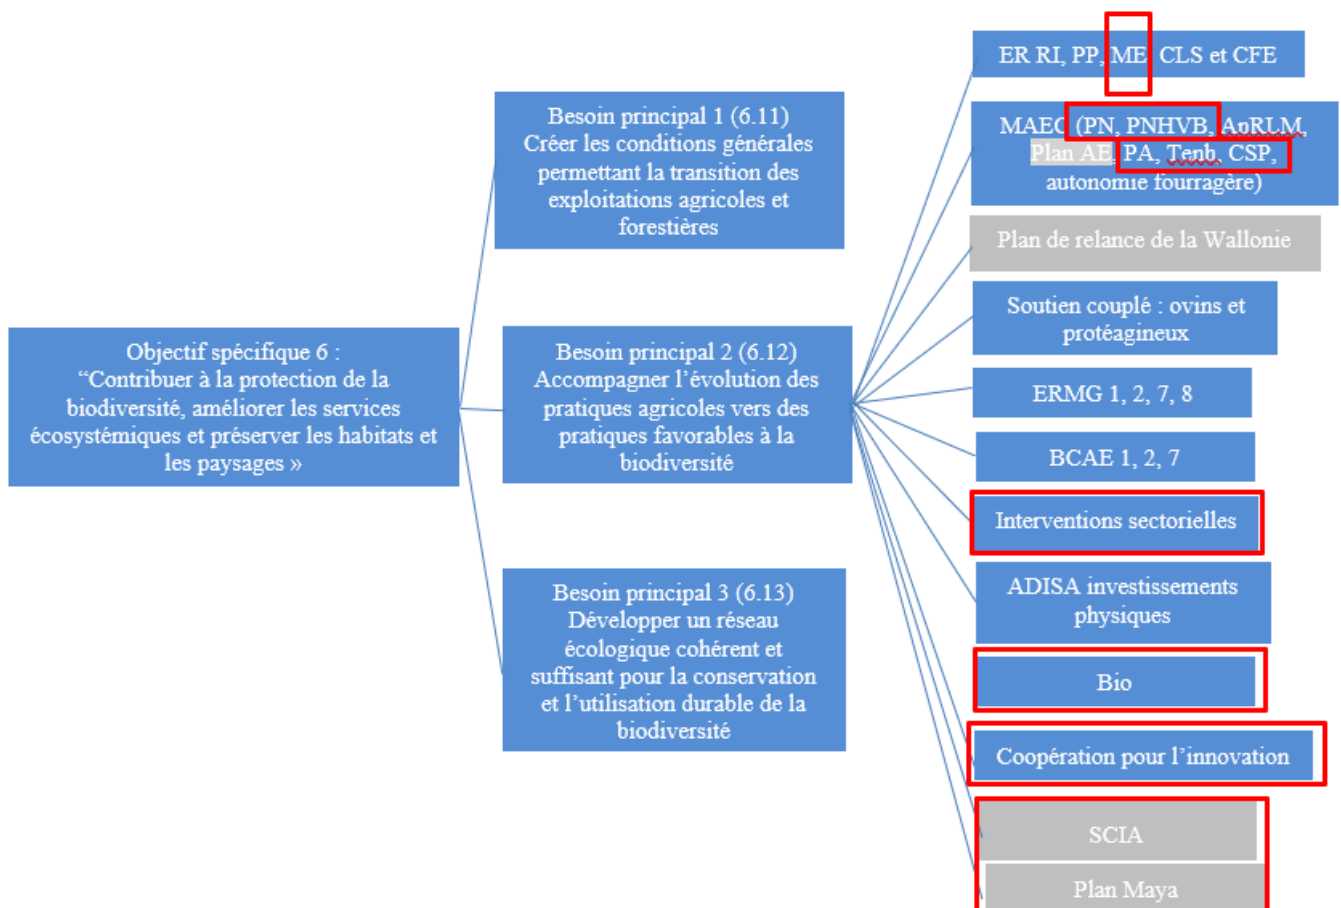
Objectif spécifique 6 :
"Contribuer à la protection de la biodiversité, améliorer les services écosystémiques et préserver les habitats et les paysages »

Besoin principal 1 (6.11)
Créer les conditions générales permettant la transition des exploitations agricoles et forestières

Besoin principal 2 (6.12)
Accompagner l'évolution des pratiques agricoles vers des pratiques favorables à la biodiversité

Besoin principal 3 (6.13)
Développer un réseau écologique cohérent et suffisant pour la conservation et l'utilisation durable de la biodiversité

ER RI, PP, ME, CLS et CFE

MAEC (PN, PNHVB, AnRLM, Plan AE, PA, Tenb, CSP, autonomie fourragère)

Plan de relance de la Wallonie

Soutien couplé : ovins et protéagineux

ERMG 1, 2, 7, 8

BCAE 1, 2, 7

Interventions sectorielles

ADISA investissements physiques

Bio

Coopération pour l'innovation

SCIA

Plan Maya